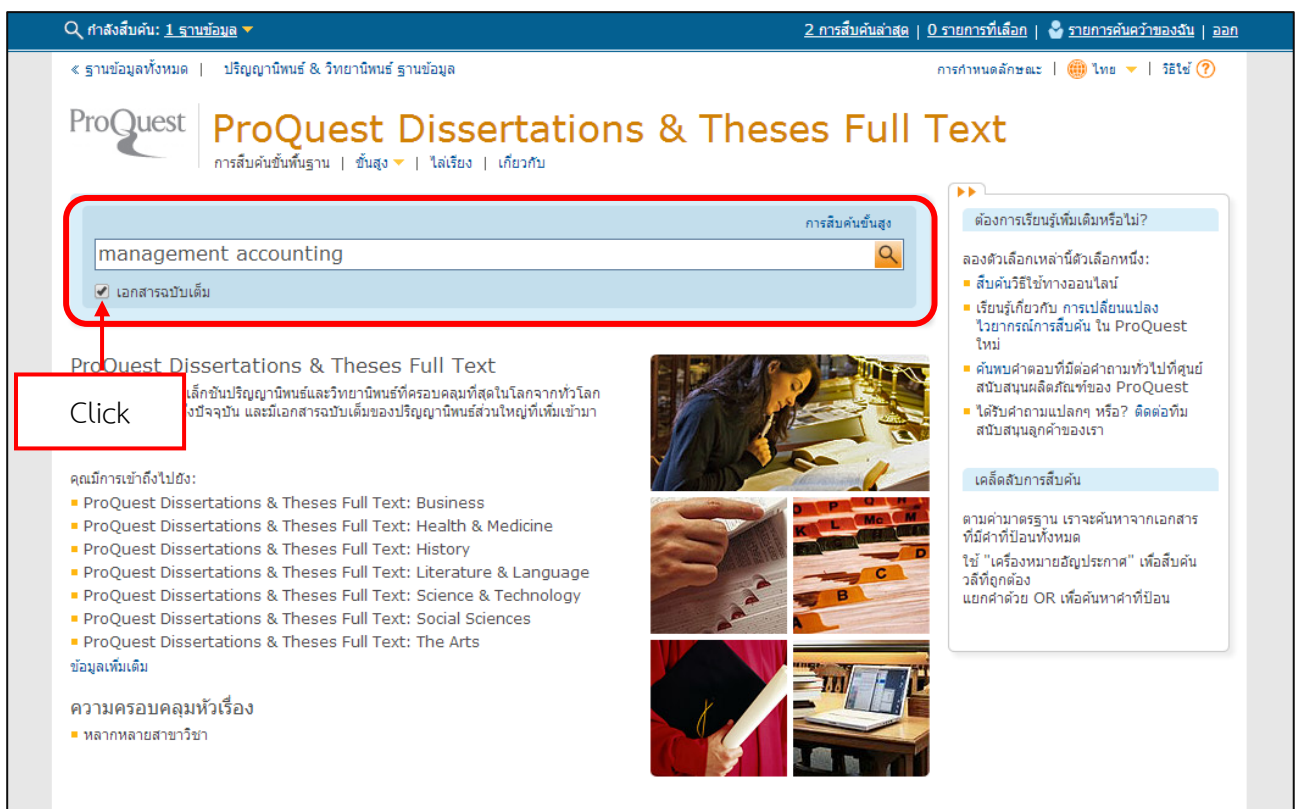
กำลังสืบค้น: 1 ฐานข้อมูล
2 การสืบค้นล่าสุด | 0 รายการที่เลือก | รายการค้นคว้าของฉัน | ออก

« ฐานข้อมูลทั้งหมด | ปริญญานิพนธ์ & วิทยานิพนธ์ ฐานข้อมูล
การกำหนดลักษณะ | ไทย | วิธีใช้ ?

ProQuest
ProQuest Dissertations & Theses Full Text
การสืบค้นขั้นพื้นฐาน | ขั้นสูง | ไล่เรียง | เกี่ยวกับ

การสืบค้นขั้นสูง
management accounting
เอกสารฉบับเต็ม

ProQuest Dissertations & Theses Full Text
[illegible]เล็กชันปริญญานิพนธ์และวิทยานิพนธ์ที่ครอบคลุมที่สุดในโลกจากทั่วโลก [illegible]งปัจจุบัน และมีเอกสารฉบับเต็มของปริญญานิพนธ์ส่วนใหญ่ที่เพิ่มเข้ามา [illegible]

Click

คุณมีการเข้าถึงไปยัง:
ProQuest Dissertations & Theses Full Text: Business
ProQuest Dissertations & Theses Full Text: Health & Medicine
ProQuest Dissertations & Theses Full Text: History
ProQuest Dissertations & Theses Full Text: Literature & Language
ProQuest Dissertations & Theses Full Text: Science & Technology
ProQuest Dissertations & Theses Full Text: Social Sciences
ProQuest Dissertations & Theses Full Text: The Arts
ข้อมูลเพิ่มเติม

ความครอบคลุมหัวเรื่อง
หลากหลายสาขาวิชา

ต้องการเรียนรู้เพิ่มเติมหรือไม่?
ลองตัวเลือกเหล่านี้ตัวเลือกหนึ่ง:
สืบค้นวิธีใช้ทางออนไลน์
เรียนรู้เกี่ยวกับ การเปลี่ยนแปลงไวยากรณ์การสืบค้น ใน ProQuest ใหม่
ค้นพบคำตอบที่มีต่อคำถามทั่วไปที่ศูนย์สนับสนุนผลิตภัณฑ์ของ ProQuest
ได้รับคำถามแปลกๆ หรือ? ติดต่อทีมสนับสนุนลูกค้าของเรา

เคล็ดลับการสืบค้น
ตามค่ามาตรฐาน เราจะค้นหาจากเอกสารที่มีคำที่ป้อนทั้งหมด
ใช้ "เครื่องหมายอัญประกาศ" เพื่อสืบค้นวลีที่ถูกต้อง
แยกคำด้วย OR เพื่อค้นหาคำที่ป้อน